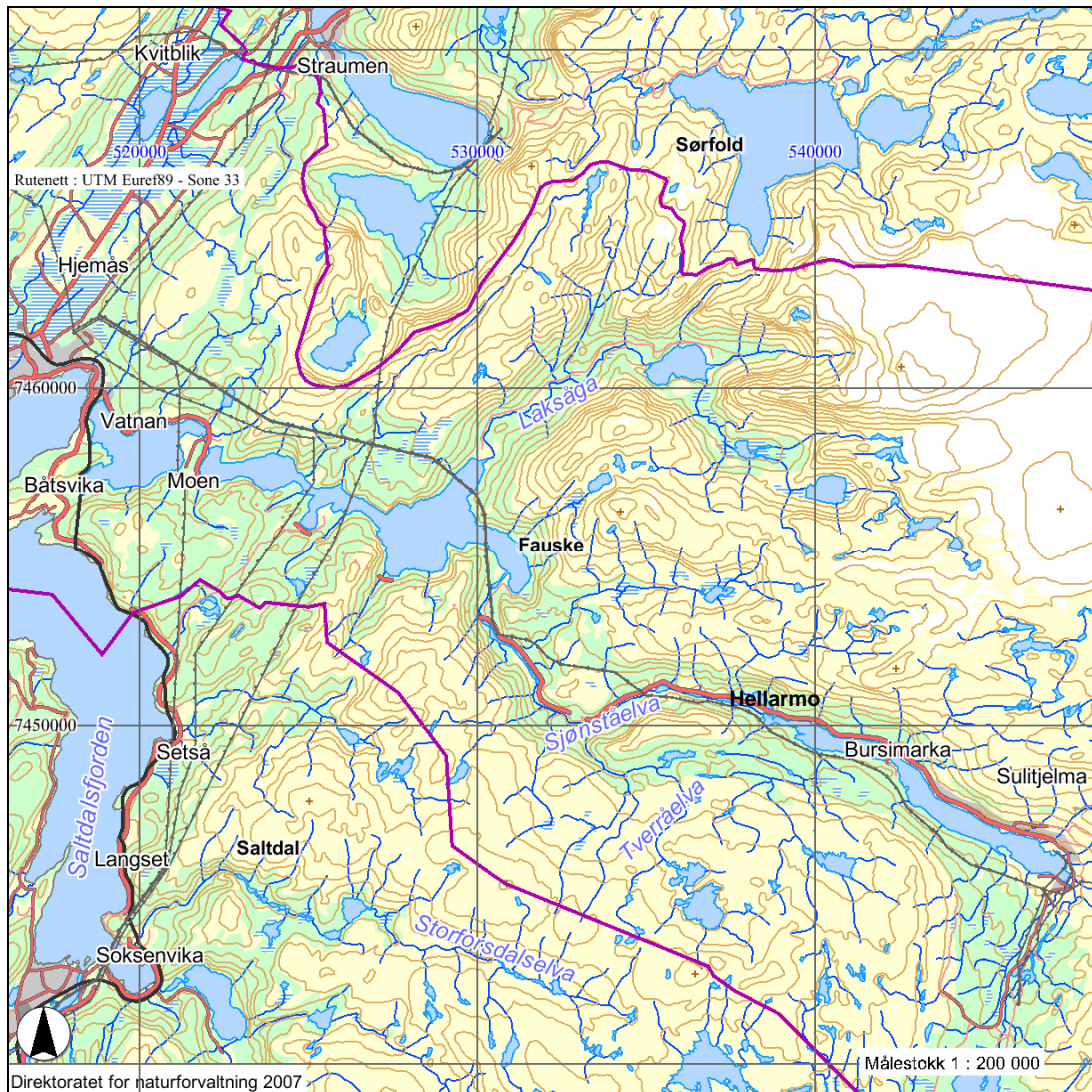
Kvitblik
Straumen
520000
530000
Sørfold
540000
Rutenett : UTM Euref89 - Sone 33
Hjemås
7460000
Vatnan
Laksåga
Båtsvika
Moen
Fauske
Hellarmo
7450000
Sjønståelva
Bursimarka
Saltdalsfjorden
Setså
Sulitjelma
Tverråelva
Saltdal
Langset
Storforsdalselva
Soksenvika
Målestokk 1 : 200 000
Direktoratet for naturforvaltning 2007